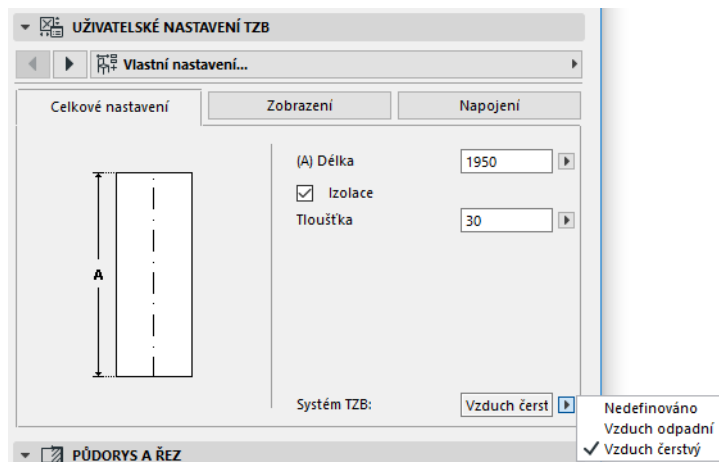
UŽIVATELSKÉ NASTAVENÍ TZB

Vlastní nastavení...

Celkové nastavení
Zobrazení
Napojení

A

(A) Délka 1950

Izolace

Tloušťka 30

Systém TZB: Vzduch čerst

Nedefinováno
Vzduch odpadní
✓ Vzduch čerstvý

PŮDORYS A ŘEZ